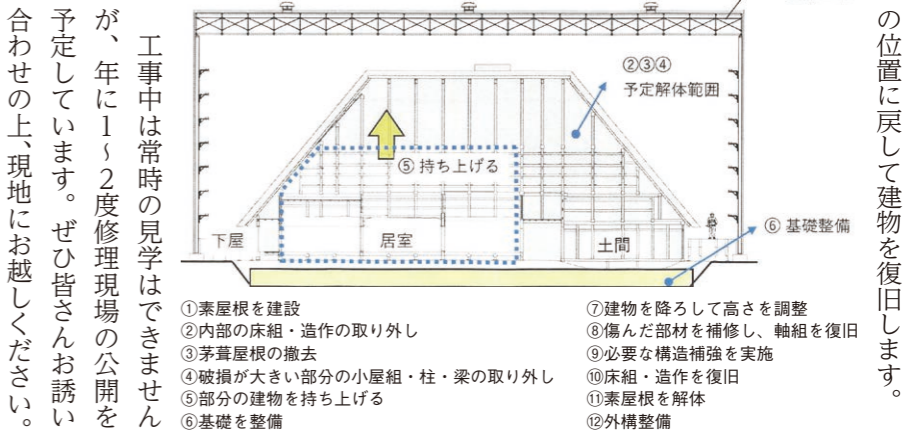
工事中は常時の見学はできませんが、年に1～2度修理現場の公開を予定しています。ぜひ皆さんお誘い合わせの上、現地にお越しください。

②③④
予定解体範囲

⑤ 持ち上げる

下屋
居室
土間

⑥ 基礎整備

①素屋根を建設
②内部の床組・造作の取り外し
③茅葺屋根の撤去
④破損が大きい部分の小屋組・柱・梁の取り外し
⑤部分の建物を持ち上げる
⑥基礎を整備

⑦建物を降ろして高さを調整
⑧傷んだ部材を補修し、軸組を復旧
⑨必要な構造補強を実施
⑩床組・造作を復旧
⑪素屋根を解体
⑫外構整備

の位置に戻して建物を復旧します。